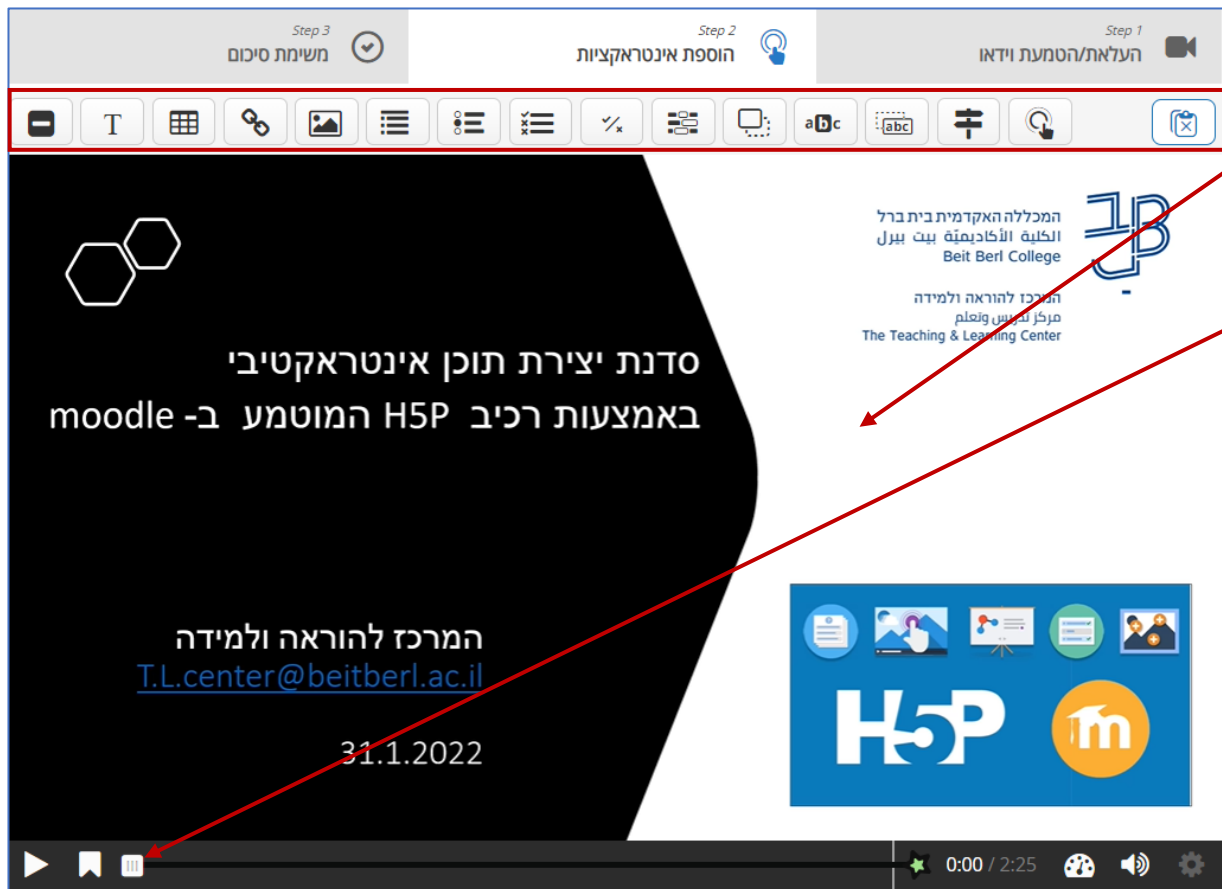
Step 1
העלאת/הטמעת וידאו

Step 2
הוספת אינטראקציות

Step 3
משימת סיכום

T

aBc

abc

המכללה האקדמית בית ברל
الكلية الأكاديميّة بيت بيرل
Beit Berl College

המרכז להוראה ולמידה
مركز تدريس وتعلم
The Teaching & Learning Center

סדנת יצירת תוכן אינטראקטיבי
באמצעות רכיב H5P המוטמע ב- moodle

המרכז להוראה ולמידה
T.L.center@beitberl.ac.il

31.1.2022

H5P

0:00 / 2:25